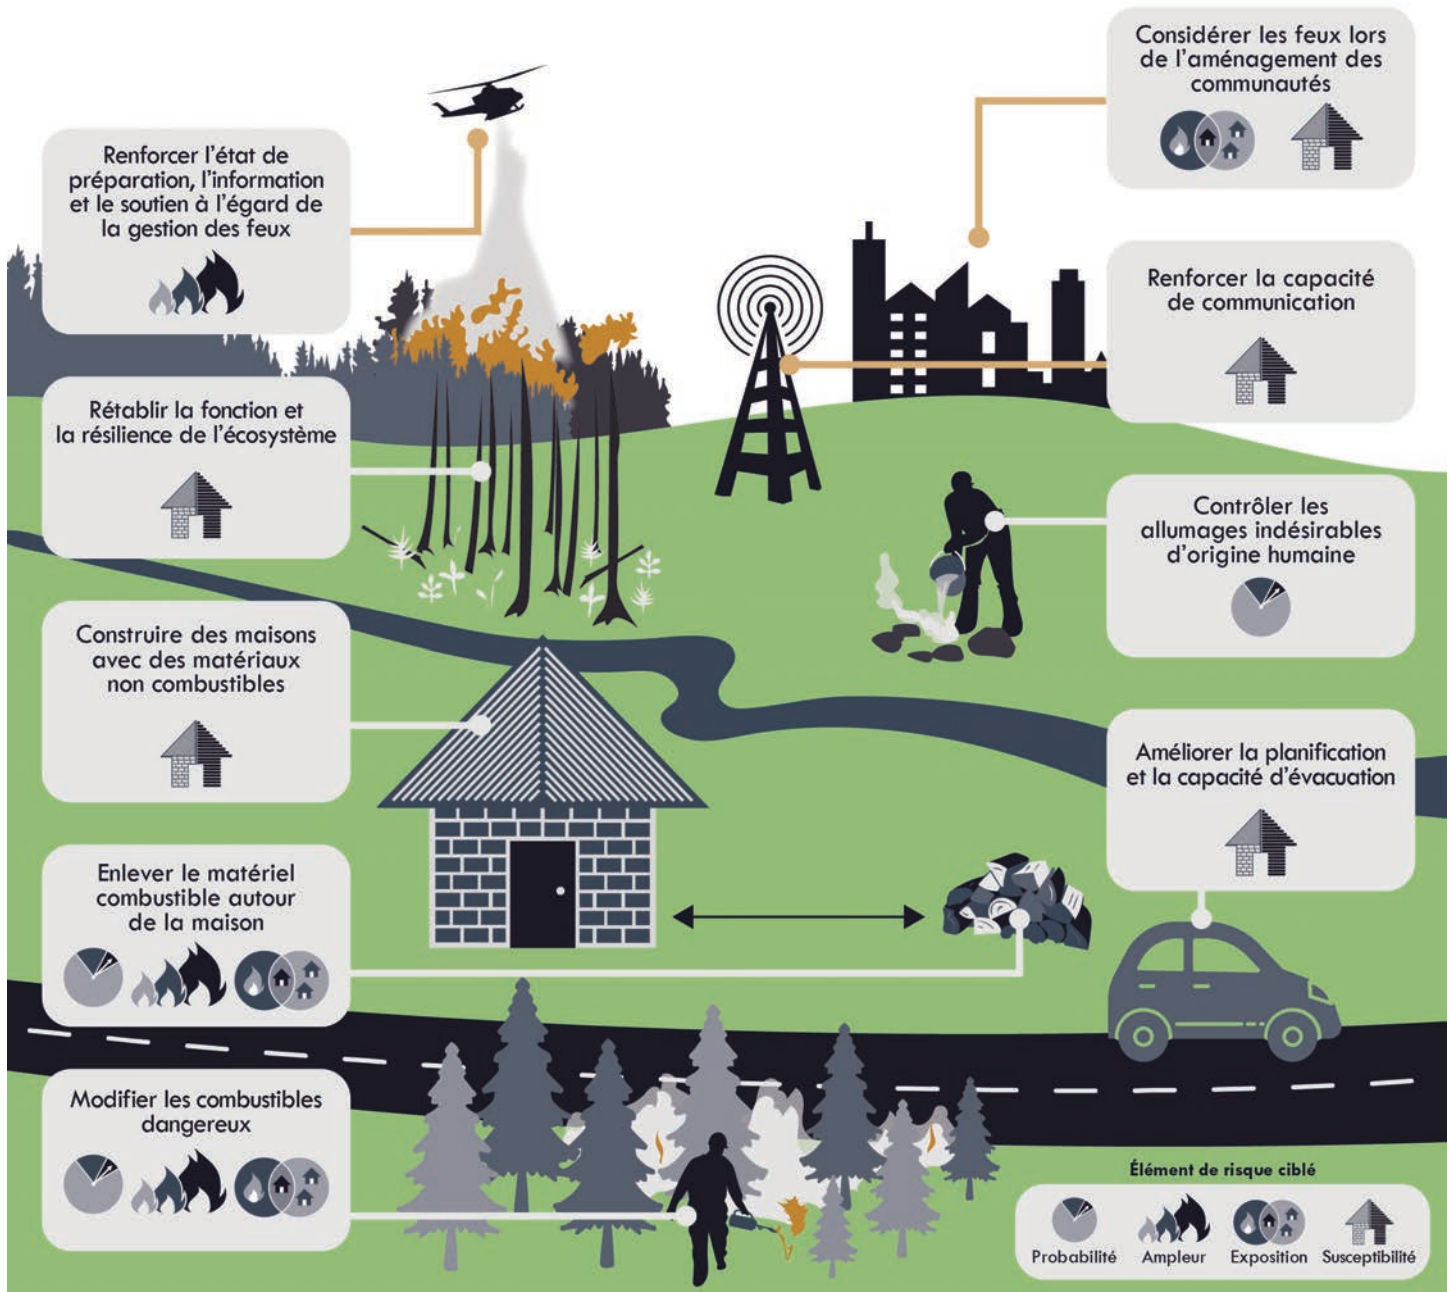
Renforcer l'état de préparation, l'information et le soutien à l'égard de la gestion des feux

Considérer les feux lors de l'aménagement des communautés

Renforcer la capacité de communication

Rétablir la fonction et la résilience de l'écosystème

Contrôler les allumages indésirables d'origine humaine

Construire des maisons avec des matériaux non combustibles

Améliorer la planification et la capacité d'évacuation

Enlever le matériel combustible autour de la maison

Modifier les combustibles dangereux

Élément de risque ciblé

Probabilité Ampleur Exposition Susceptibilité